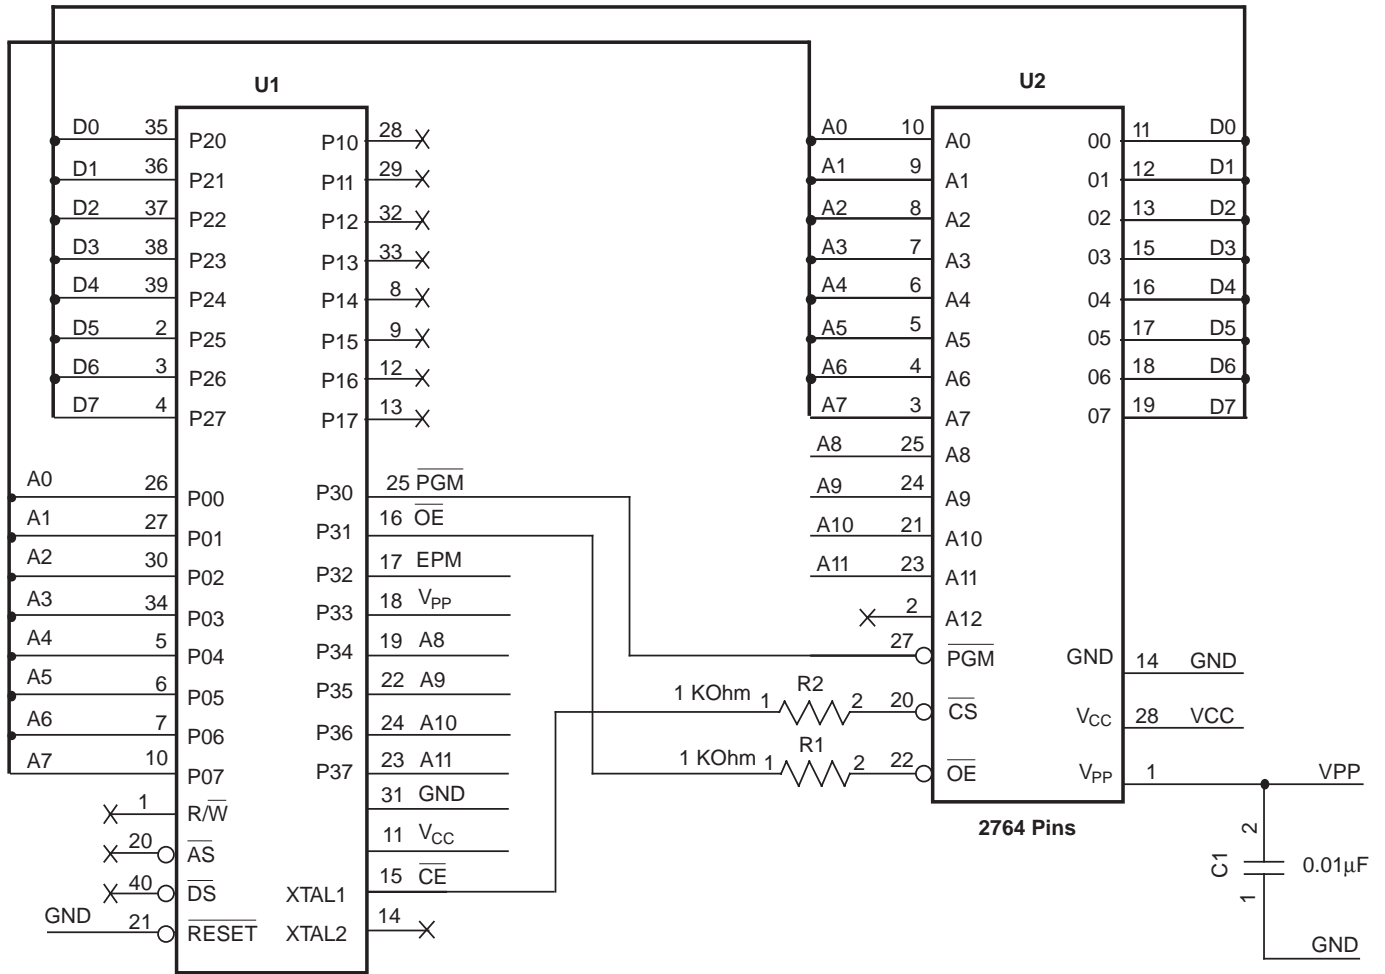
U1

D0 35 P20
D1 36 P21
D2 37 P22
D3 38 P23
D4 39 P24
D5 2 P25
D6 3 P26
D7 4 P27

P10 28
P11 29
P12 32
P13 33
P14 8
P15 9
P16 12
P17 13

A0 26 P00
A1 27 P01
A2 30 P02
A3 34 P03
A4 5 P04
A5 6 P05
A6 7 P06
A7 10 P07
1 R/$\overline{W}$
20 $\overline{AS}$
40 $\overline{DS}$
GND 21 $\overline{RESET}$

P30 25 $\overline{PGM}$
P31 16 $\overline{OE}$
P32 17 EPM
P33 18 $V_{PP}$
P34 19 A8
P35 22 A9
P36 24 A10
P37 23 A11
31 GND
11 $V_{CC}$
XTAL1 15 $\overline{CE}$
XTAL2 14

U2

A0 10 A0
A1 9 A1
A2 8 A2
A3 7 A3
A4 6 A4
A5 5 A5
A6 4 A6
A7 3 A7
A8 25 A8
A9 24 A9
A10 21 A10
A11 23 A11
2 A12
27 $\overline{PGM}$
1 KOhm 1 R2 2 20 $\overline{CS}$
1 KOhm 1 R1 2 22 $\overline{OE}$

00 11 D0
01 12 D1
02 13 D2
03 15 D3
04 16 D4
05 17 D5
06 18 D6
07 19 D7
GND 14 GND
$V_{CC}$ 28 VCC
$V_{PP}$ 1 VPP

2764 Pins

C1 2 1 0.01µF
GND